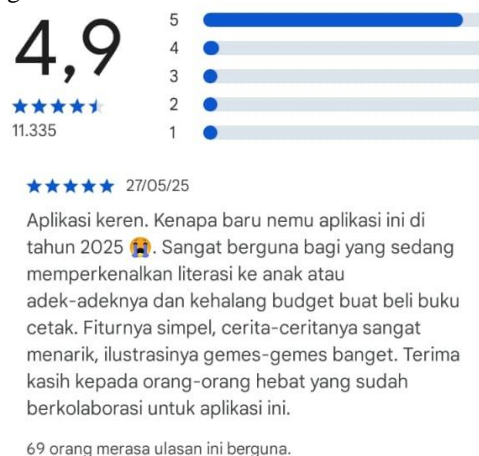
4,9

5
4
3
2
1

11.335

27/05/25

Aplikasi keren. Kenapa baru nemu aplikasi ini di tahun 2025 😭. Sangat berguna bagi yang sedang memperkenalkan literasi ke anak atau adek-adeknya dan kehalang budget buat beli buku cetak. Fiturnya simpel, cerita-ceritanya sangat menarik, ilustrasinya gemes-gemes banget. Terima kasih kepada orang-orang hebat yang sudah berkolaborasi untuk aplikasi ini.

69 orang merasa ulasan ini berguna.